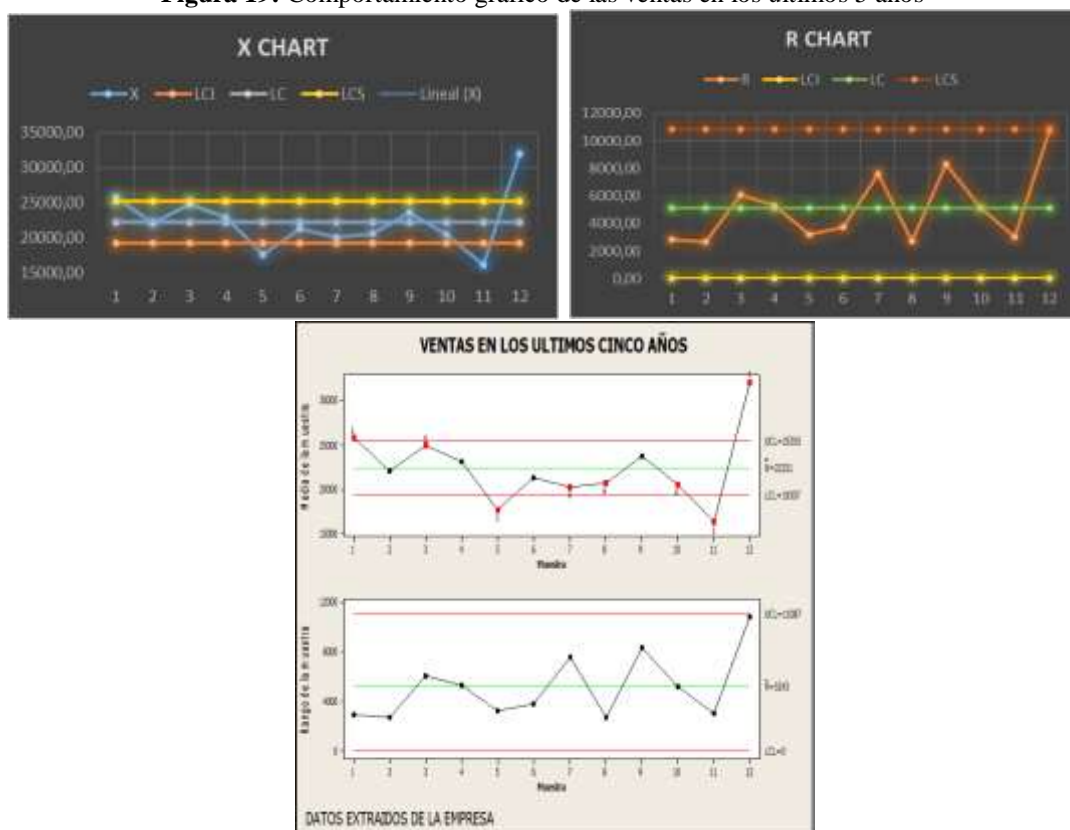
**Figura 19:** Comportamiento gráfico de las ventas en los últimos 5 años

X CHART

X LCI LC LCS Lineal (X)

35000,00
30000,00
25000,00
20000,00
15000,00

1 2 3 4 5 6 7 8 9 10 11 12

R CHART

R LCI LC LCS

12000,00
10000,00
8000,00
6000,00
4000,00
2000,00
0,00

1 2 3 4 5 6 7 8 9 10 11 12

VENTAS EN LOS ULTIMOS CINCO AÑOS

Media de la muestra

30000
25000
20000
15000

UCL=25335
$\bar{\bar{X}}$=22231
LCL=19107

1 2 3 4 5 6 7 8 9 10 11 12

Muestra

Rango de la muestra

10000
8000
6000
4000
0

UCL=10887
$\bar{R}$=5093
LCL=0

1 2 3 4 5 6 7 8 9 10 11 12

Muestra

DATOS EXTRAIDOS DE LA EMPRESA